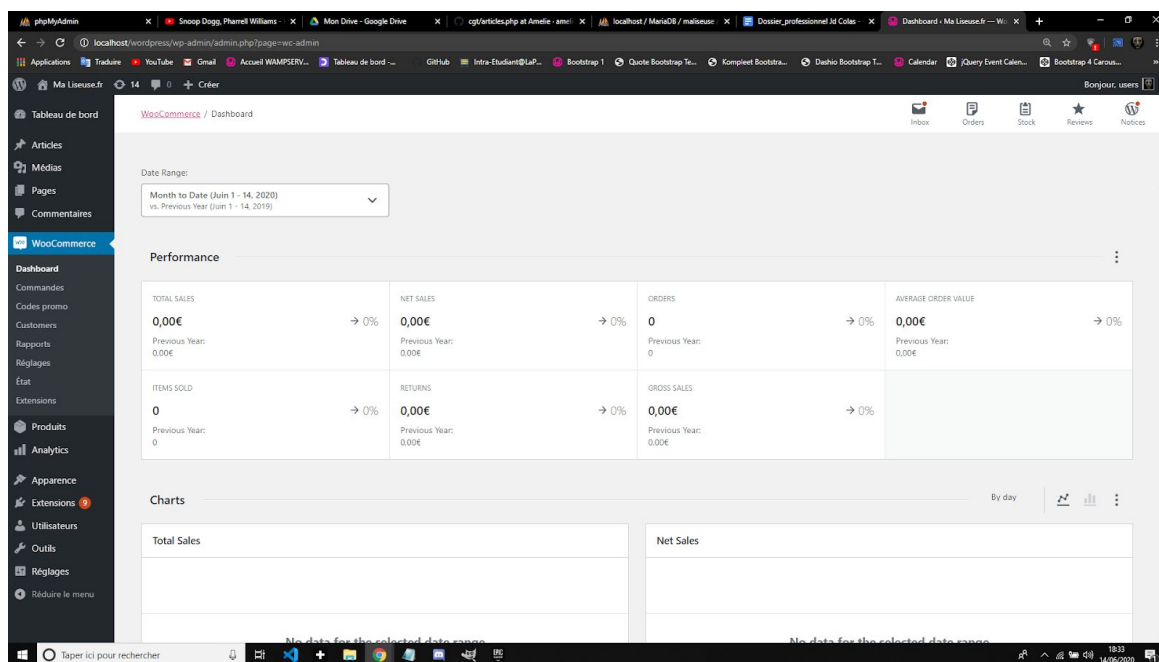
phpMyAdmin | Snoop Dogg, Pharrell Williams - | Mon Drive - Google Drive | cgt/articles.php at Amelie · ameli | localhost / MariaDB / maliseuse | Dossier_professionnel Jd Colas - | Dashboard ‹ Ma Liseuse.fr — Wo

localhost/wordpress/wp-admin/admin.php?page=wc-admin

Applications Traduire YouTube Gmail Accueil WAMPSERV... Tableau de bord -... GitHub Intra-Etudiant@LaP... Bootstrap 1 Quote Bootstrap Te... Kompleet Bootstra... Dashio Bootstrap T... Calendar jQuery Event Calen... Bootstrap 4 Carous...

Ma Liseuse.fr 14 0 + Créer

Bonjour, users

Tableau de bord
Articles
Médias
Pages
Commentaires
WooCommerce
Dashboard
Commandes
Codes promo
Customers
Rapports
Réglages
État
Extensions
Produits
Analytics
Apparence
Extensions 9
Utilisateurs
Outils
Réglages
Réduire le menu

WooCommerce / Dashboard

Inbox Orders Stock Reviews Notices

Date Range:
Month to Date (Juin 1 - 14, 2020)
vs. Previous Year (Juin 1 - 14, 2019)

Performance

| TOTAL SALES | NET SALES | ORDERS | AVERAGE ORDER VALUE |
|---|---|---|---|
| 0,00€ → 0% | 0,00€ → 0% | 0 → 0% | 0,00€ → 0% |
| Previous Year: 0,00€ | Previous Year: 0,00€ | Previous Year: 0 | Previous Year: 0,00€ |
| ITEMS SOLD | RETURNS | GROSS SALES | |
| 0 → 0% | 0,00€ → 0% | 0,00€ → 0% | |
| Previous Year: 0 | Previous Year: 0,00€ | Previous Year: 0,00€ | |

Charts

By day

Total Sales

No data for the selected date range

Net Sales

No data for the selected date range

Taper ici pour rechercher

18:33
14/06/2020